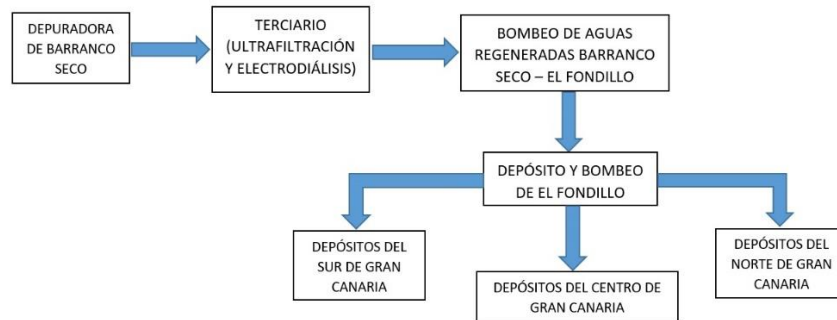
DEPURADORA DE BARRANCO SECO

TERCIARIO (ULTRAFILTRACIÓN Y ELECTRODIÁLISIS)

BOMBEO DE AGUAS REGENERADAS BARRANCO SECO – EL FONDILLO

DEPÓSITO Y BOMBEO DE EL FONDILLO

DEPÓSITOS DEL SUR DE GRAN CANARIA

DEPÓSITOS DEL CENTRO DE GRAN CANARIA

DEPÓSITOS DEL NORTE DE GRAN CANARIA